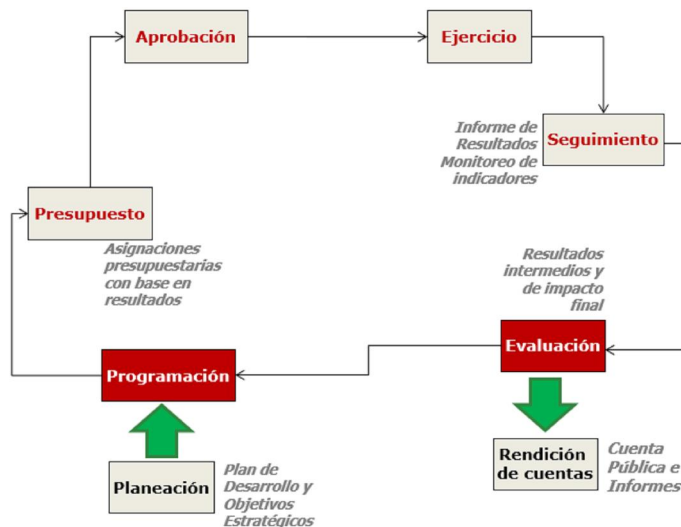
Aprobación

Ejercicio

Informe de Resultados Monitoreo de indicadores

Seguimiento

Presupuesto

Asignaciones presupuestarias con base en resultados

Resultados intermedios y de impacto final

Evaluación

Programación

Rendición de cuentas

Cuenta Pública e Informes

Planeación

Plan de Desarrollo y Objetivos Estratégicos